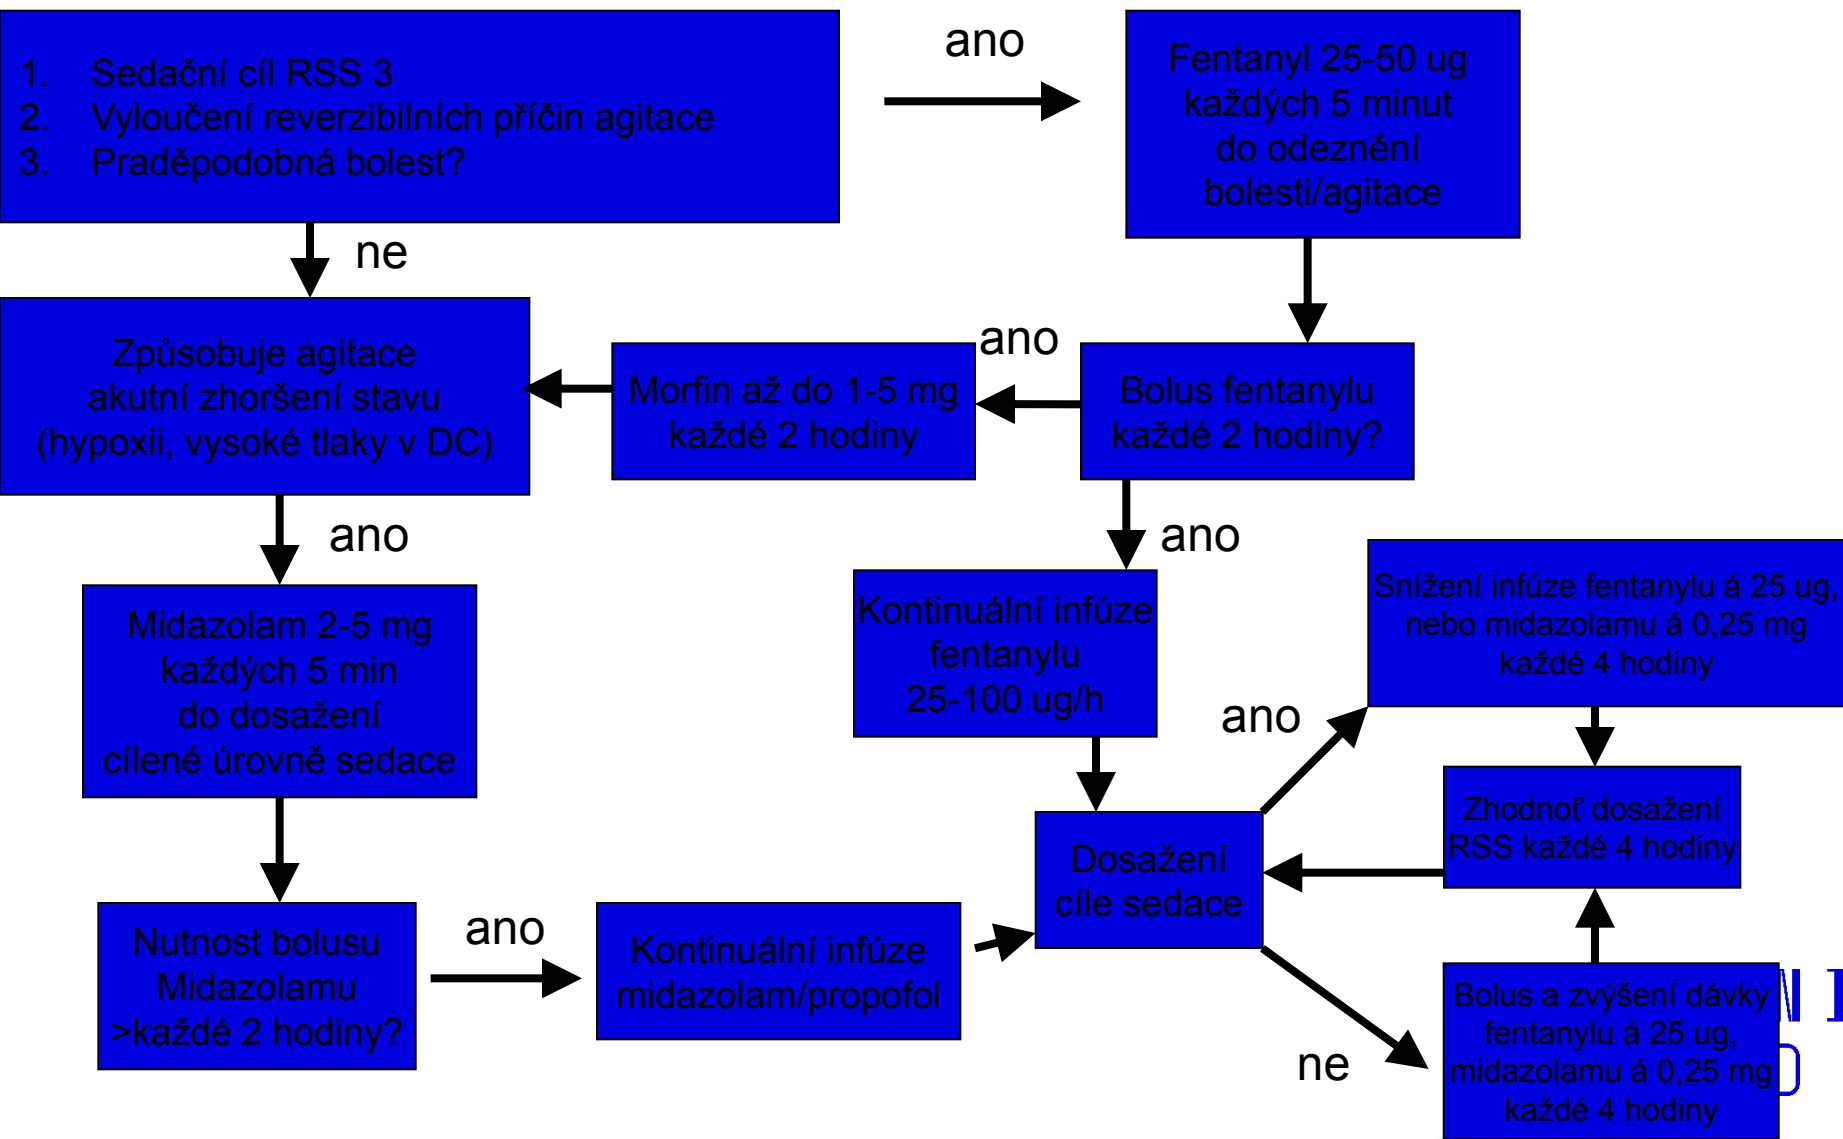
1. Sedační cíl RSS 3
2. Vyloučení reverzibilních příčin agitace
3. Praděpodobná bolest?

ano

Fentanyl 25-50 ug každých 5 minut do odeznění bolesti/agitace

ne

Způsobuje agitace akutní zhoršení stavu (hypoxii, vysoké tlaky v DC)

Morfin až do 1-5 mg každé 2 hodiny

ano

Bolus fentanylu každé 2 hodiny?

ano

ano

Midazolam 2-5 mg každých 5 min do dosažení cílené úrovně sedace

Kontinuální infúze fentanylu 25-100 ug/h

Snížení infúze fentanylu á 25 ug, nebo midazolamu á 0,25 mg každé 4 hodiny

ano

Zhodnoť dosažení RSS každé 4 hodiny

Dosažení cíle sedace

Nutnost bolusu Midazolamu >každé 2 hodiny?

ano

Kontinuální infúze midazolam/propofol

Bolus a zvýšení dávky fentanylu á 25 ug, midazolamu á 0,25 mg každé 4 hodiny

ne